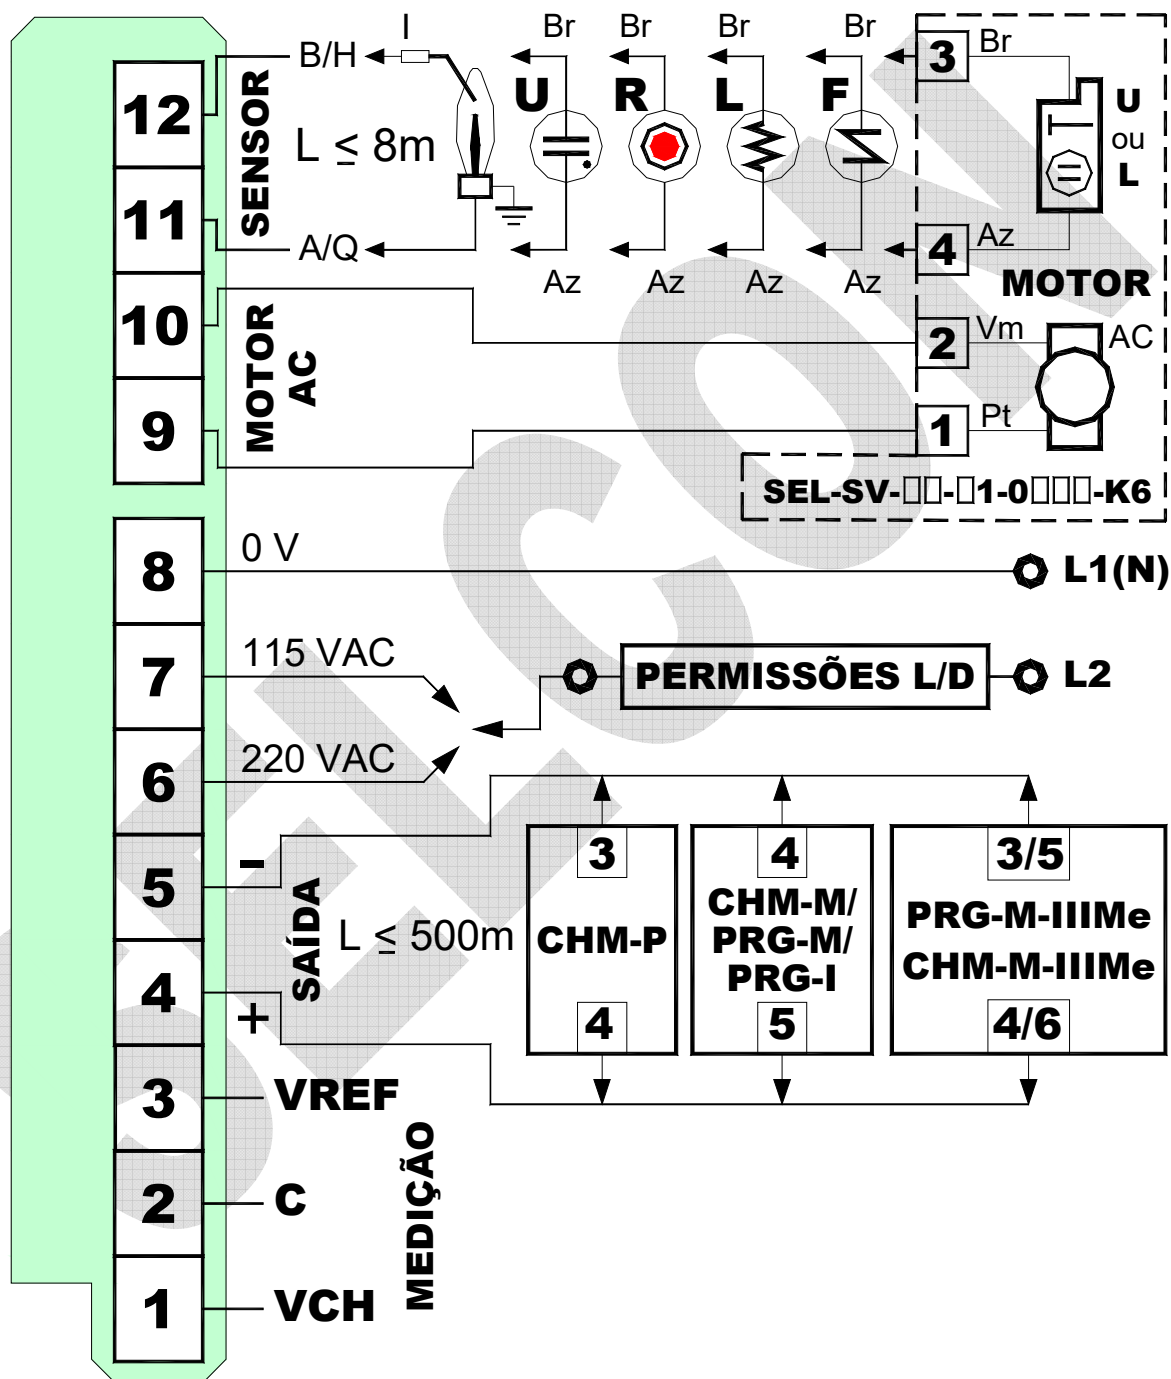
12
11
SENSOR
B/H
A/Q
I
L ≤ 8m
Br Br Br Br
U R L F
Az Az Az Az
3 Br
U
ou
L
4 Az
MOTOR
10
9
MOTOR AC
2 Vm
AC
1 Pt
SEL-SV-□□-□1-0□□□-K6
8 0 V
L1(N)
7 115 VAC
PERMISSÕES L/D
L2
6 220 VAC
5 −
SAÍDA
L ≤ 500m
4 +
3
CHM-P
4
4
CHM-M/ PRG-M/ PRG-I
5
3/5
PRG-M-IIIMe
CHM-M-IIIMe
4/6
3 VREF
2 C
1 VCH
MEDIÇÃO
SILCON